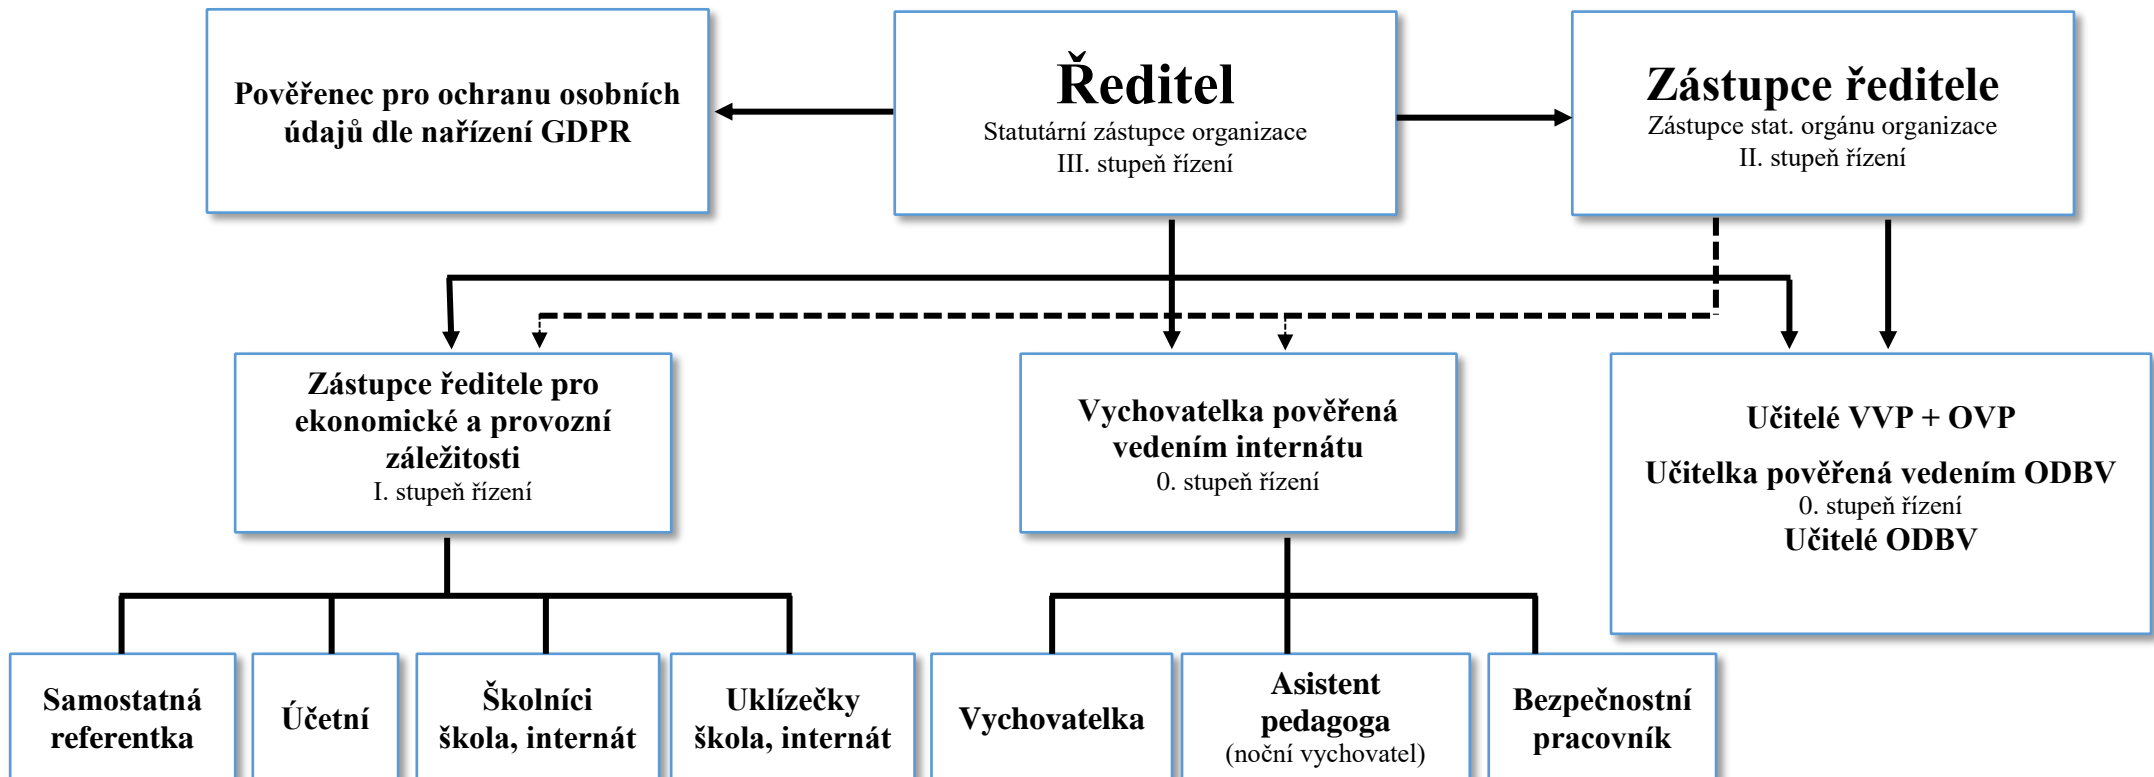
Pověřenec pro ochranu osobních údajů dle nařízení GDPR

Ředitel
Statutární zástupce organizace
III. stupeň řízení

Zástupce ředitele
Zástupce stat. orgánu organizace
II. stupeň řízení

Zástupce ředitele pro ekonomické a provozní záležitosti
I. stupeň řízení

Vychovatelka pověřená vedením internátu
0. stupeň řízení

Učitelé VVP + OVP

Učitelka pověřená vedením ODBV
0. stupeň řízení
Učitelé ODBV

Samostatná referentka

Účetní

Školníci
škola, internát

Uklízečky
škola, internát

Vychovatelka

Asistent pedagoga
(noční vychovatel)

Bezpečnostní pracovník